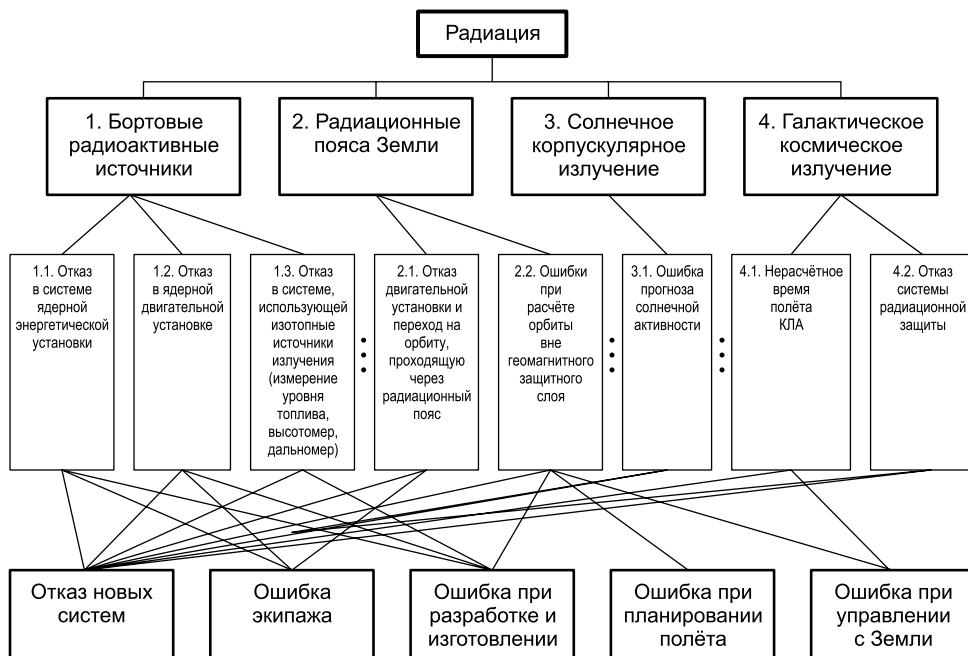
Радиация

1. Бортовые радиоактивные источники

2. Радиационные пояса Земли

3. Солнечное корпускулярное излучение

4. Галактическое космическое излучение

1.1. Отказ в системе ядерной энергетической установки

1.2. Отказ в ядерной двигательной установке

1.3. Отказ в системе, использующей изотопные источники излучения (измерение уровня топлива, высотомер, дальномер)

2.1. Отказ двигательной установки и переход на орбиту, проходящую через радиационный пояс

2.2. Ошибки при расчёте орбиты вне геомагнитного защитного слоя

3.1. Ошибка прогноза солнечной активности

4.1. Нерасчётное время полёта КЛА

4.2. Отказ системы радиационной защиты

Отказ новых систем

Ошибка экипажа

Ошибка при разработке и изготовлении

Ошибка при планировании полёта

Ошибка при управлении с Земли